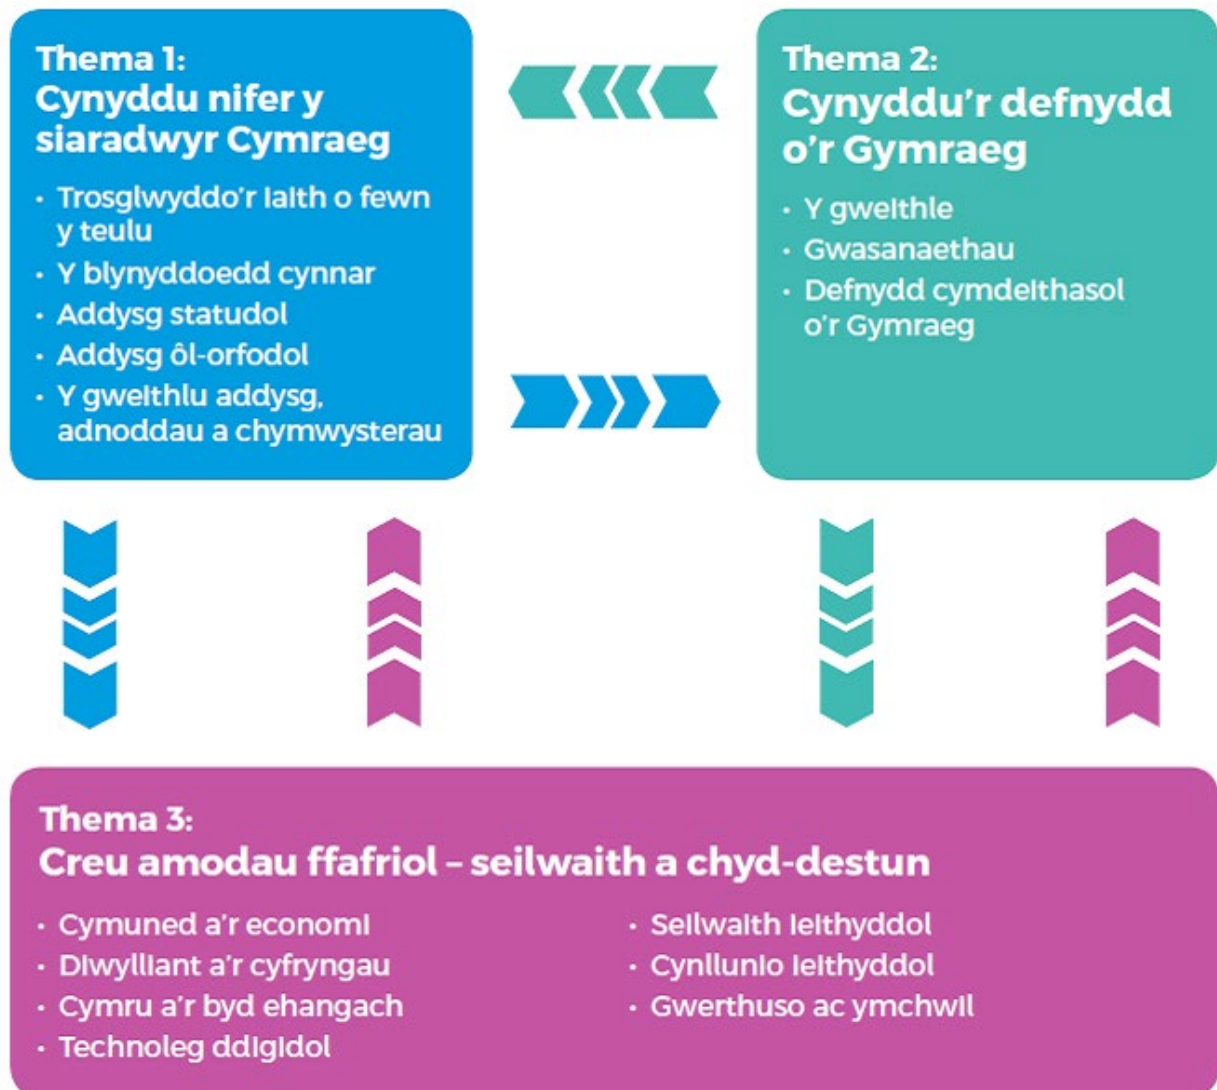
Thema 1:
Cynyddu nifer y siaradwyr Cymraeg

- Trosglwyddo'r iaith o fewn y teulu
- Y blynyddoedd cynnar
- Addysg statudol
- Addysg ôl-orfodol
- Y gweithlu addysg, adnoddau a chymwysterau

Thema 2:
Cynyddu'r defnydd o'r Gymraeg

- Y gweithle
- Gwasanaethau
- Defnydd cymdeithasol o'r Gymraeg

Thema 3:
Creu amodau ffafriol – seilwaith a chyd-destun

- Cymuned a'r economi
- Diwylliant a'r cyfryngau
- Cymru a'r byd ehangach
- Technoleg ddigidol

- Seilwaith ieithyddol
- Cynllunio ieithyddol
- Gwerthuso ac ymchwil